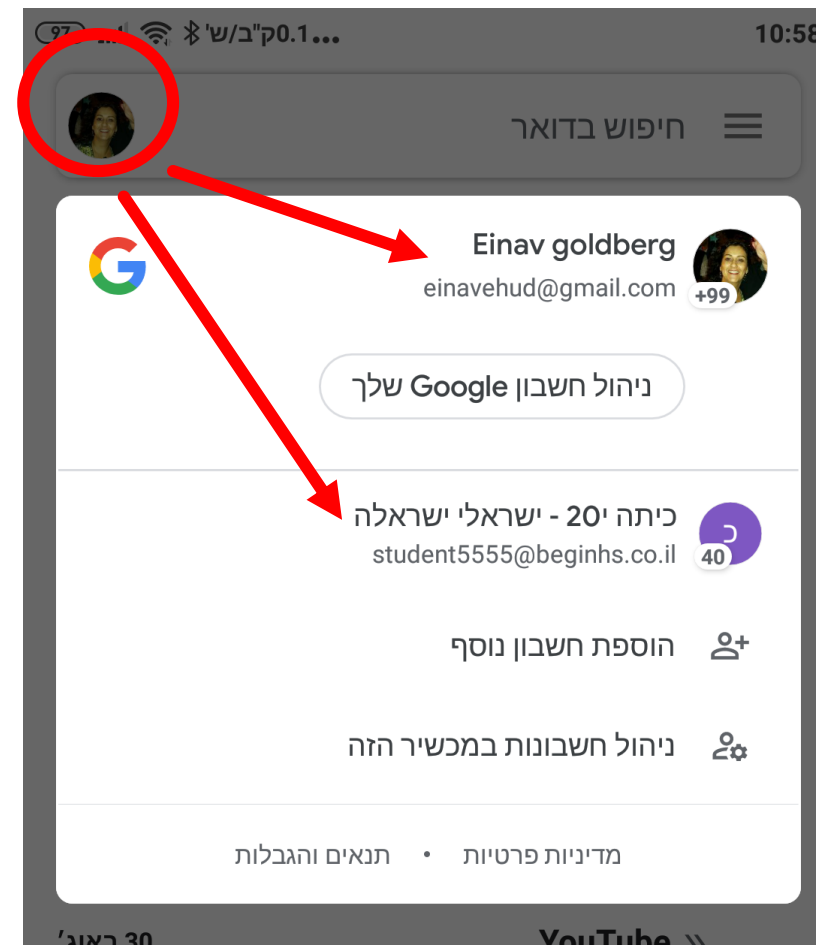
97 0.1ק"ב/ש' 10:58

חיפוש בדואר

Einav goldberg
einavehud@gmail.com
+99

ניהול חשבון Google שלך

כיתה י20 - ישראלי ישראלה
student5555@beginhs.co.il
כ
40

הוספת חשבון נוסף

ניהול חשבונות במכשיר הזה

מדיניות פרטיות • תנאים והגבלות

YouTube
30 באוג'